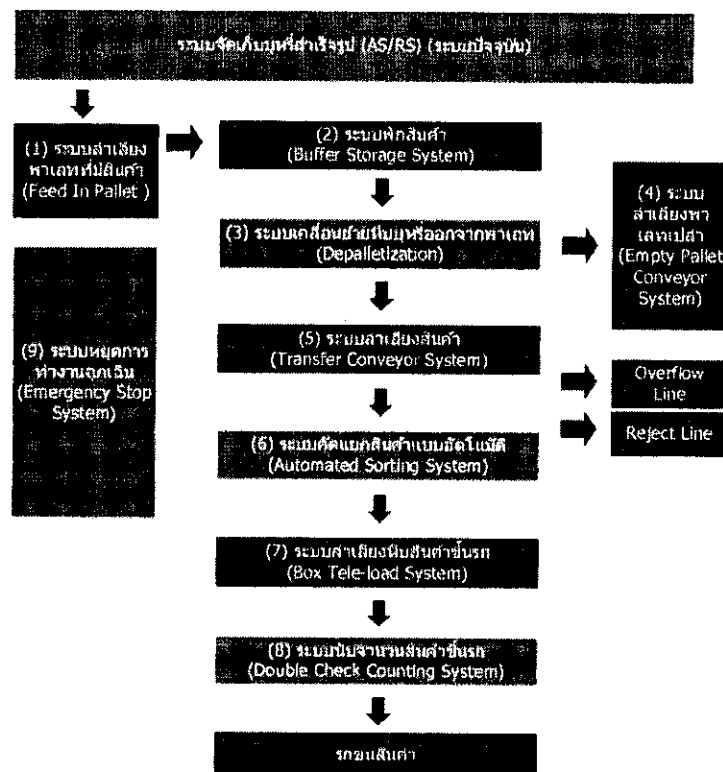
ระบบจัดเก็บสินค้าสำเร็จรูป (AS/RS) (ระบบปัจจุบัน)

(1) ระบบลำเลียงพาเลทที่มีสินค้า (Feed In Pallet )

(2) ระบบพักสินค้า (Buffer Storage System)

(3) ระบบเคลื่อนย้ายหีบห่อออกจากพาเลท (Depalletization)

(4) ระบบลำเลียงพาเลทเปล่า (Empty Pallet Conveyor System)

(5) ระบบลำเลียงสินค้า (Transfer Conveyor System)

Overflow Line

Reject Line

(6) ระบบคัดแยกสินค้าแบบอัตโนมัติ (Automated Sorting System)

(7) ระบบลำเลียงหีบสินค้าขึ้นรถ (Box Tele-load System)

(8) ระบบนับจำนวนสินค้าขึ้นรถ (Double Check Counting System)

(9) ระบบหยุดการทำงานฉุกเฉิน (Emergency Stop System)

รถขนสินค้า